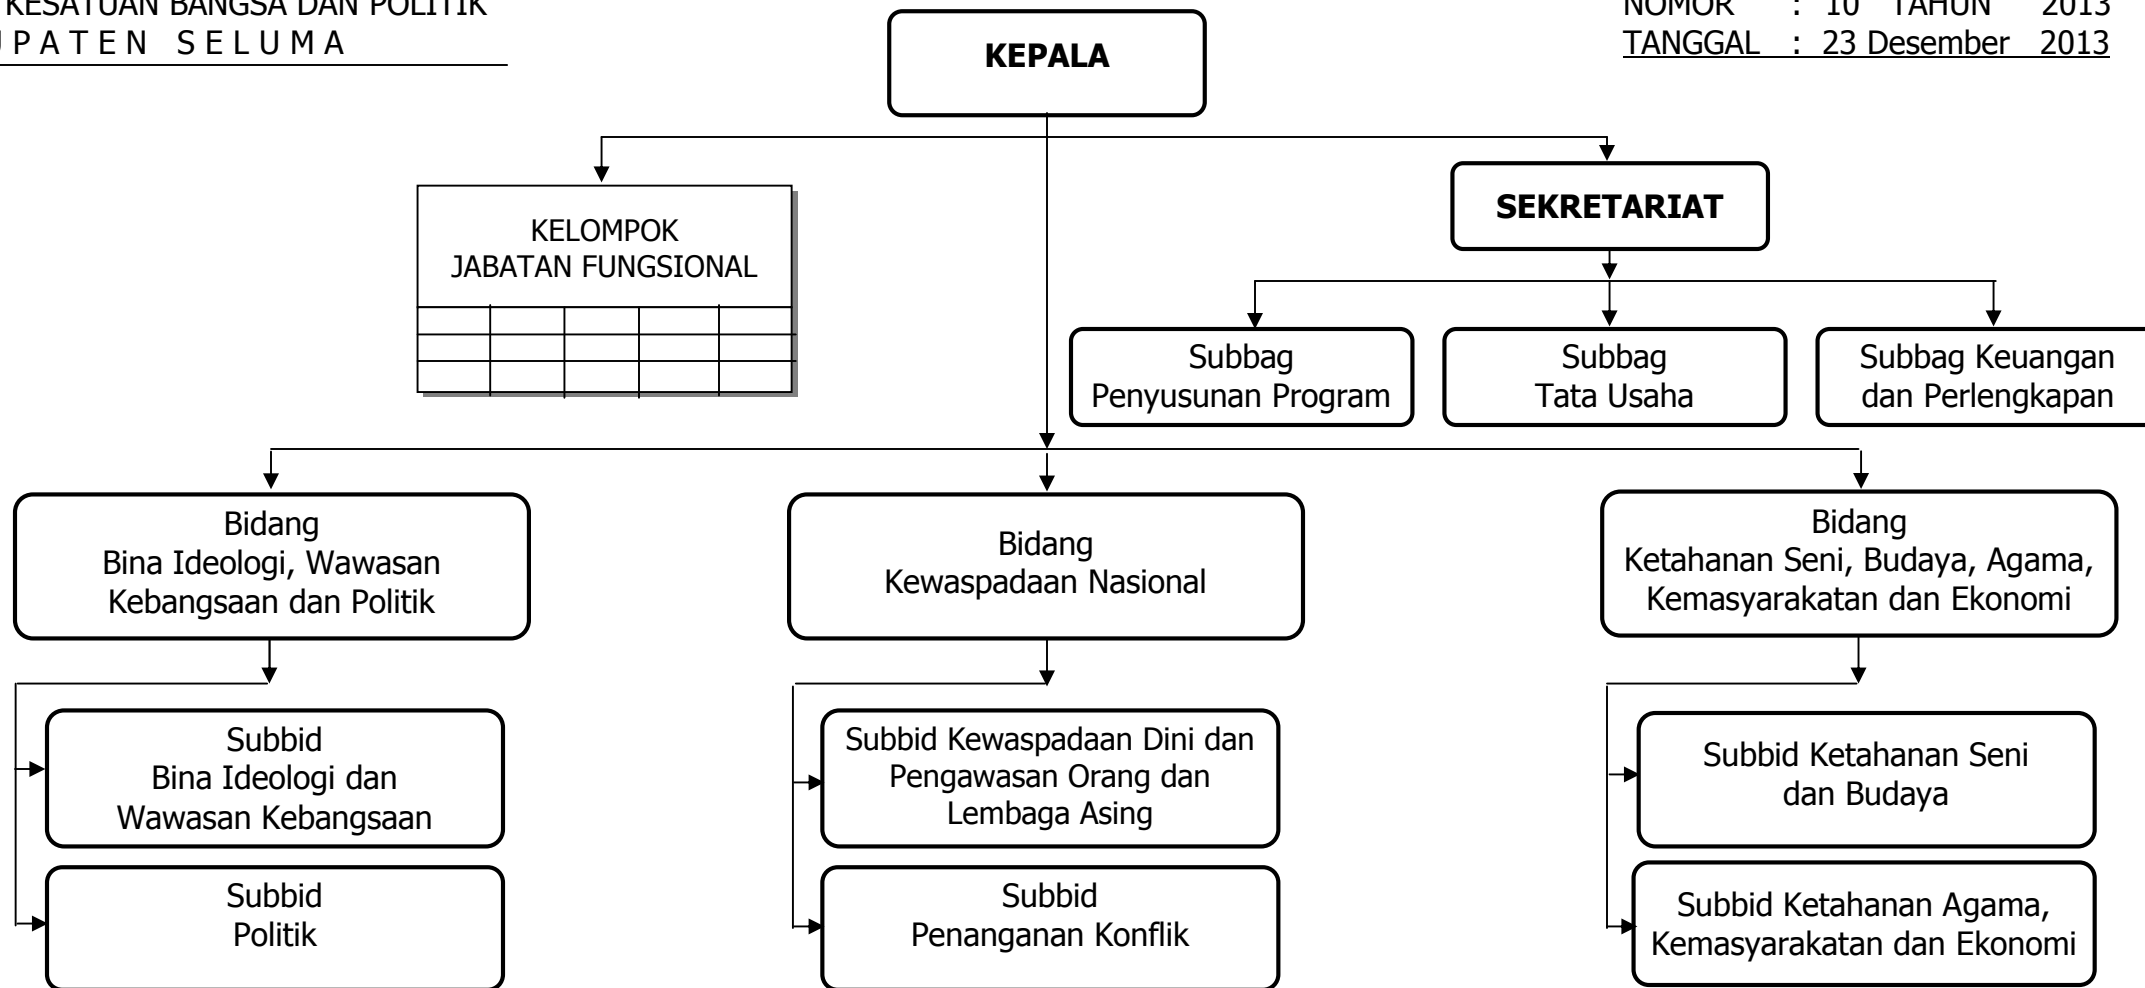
KESATUAN BANGSA DAN POLITIK
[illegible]PATEN SELUMA

NOMOR : 10 TAHUN 2013
TANGGAL : 23 Desember 2013

KEPALA

KELOMPOK JABATAN FUNGSIONAL

SEKRETARIAT

Subbag Penyusunan Program

Subbag Tata Usaha

Subbag Keuangan dan Perlengkapan

Bidang Bina Ideologi, Wawasan Kebangsaan dan Politik

Bidang Kewaspadaan Nasional

Bidang Ketahanan Seni, Budaya, Agama, Kemasyarakatan dan Ekonomi

Subbid Bina Ideologi dan Wawasan Kebangsaan

Subbid Politik

Subbid Kewaspadaan Dini dan Pengawasan Orang dan Lembaga Asing

Subbid Penanganan Konflik

Subbid Ketahanan Seni dan Budaya

Subbid Ketahanan Agama, Kemasyarakatan dan Ekonomi